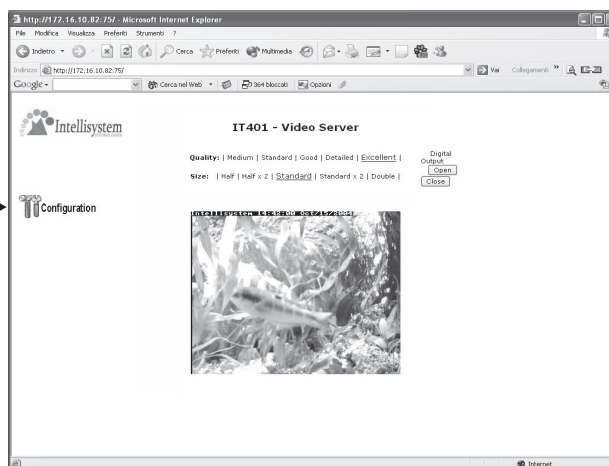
http://172.16.10.82:75/ - Microsoft Internet Explorer

File Modifica Visualizza Preferiti Strumenti ?

Indietro Cerca Preferiti Multimedia

Indirizzo http://172.16.10.82:75/ Vai Collegamenti

Google Cerca nel Web 364 bloccati Opzioni

Intellisystem

IT401 - Video Server

Quality: | Medium | Standard | Good | Detailed | Excellent |

Size: | Half | Half x 2 | Standard | Standard x 2 | Double |

Digital Output
Open
Close

Configuration

Intellisystem 14:42:00 Oct/15/2004

Internet